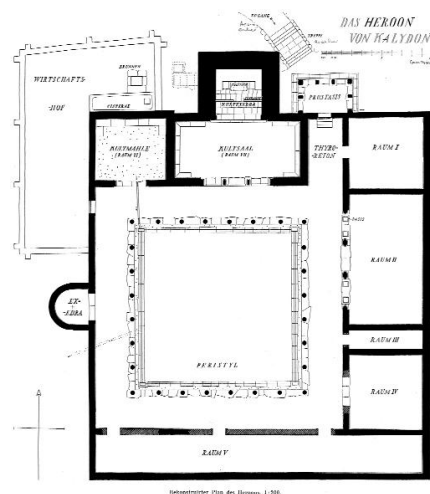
DAS HEROON VON KALYDON

WIRTSCHAFTS-HOF

BRUNNEN

CISTERNE

ZUGANG

TREPPE

GRUFT

KULTSAAL (RAUM VII)

PROSTASIS

RAUM I

BIERMAHLE (RAUM VI)

THYRORION

RAUM II

EX-EDRA

PERISTYL

RAUM III

RAUM IV

RAUM V

Rekonstruierter Plan des Heroons. 1:200.